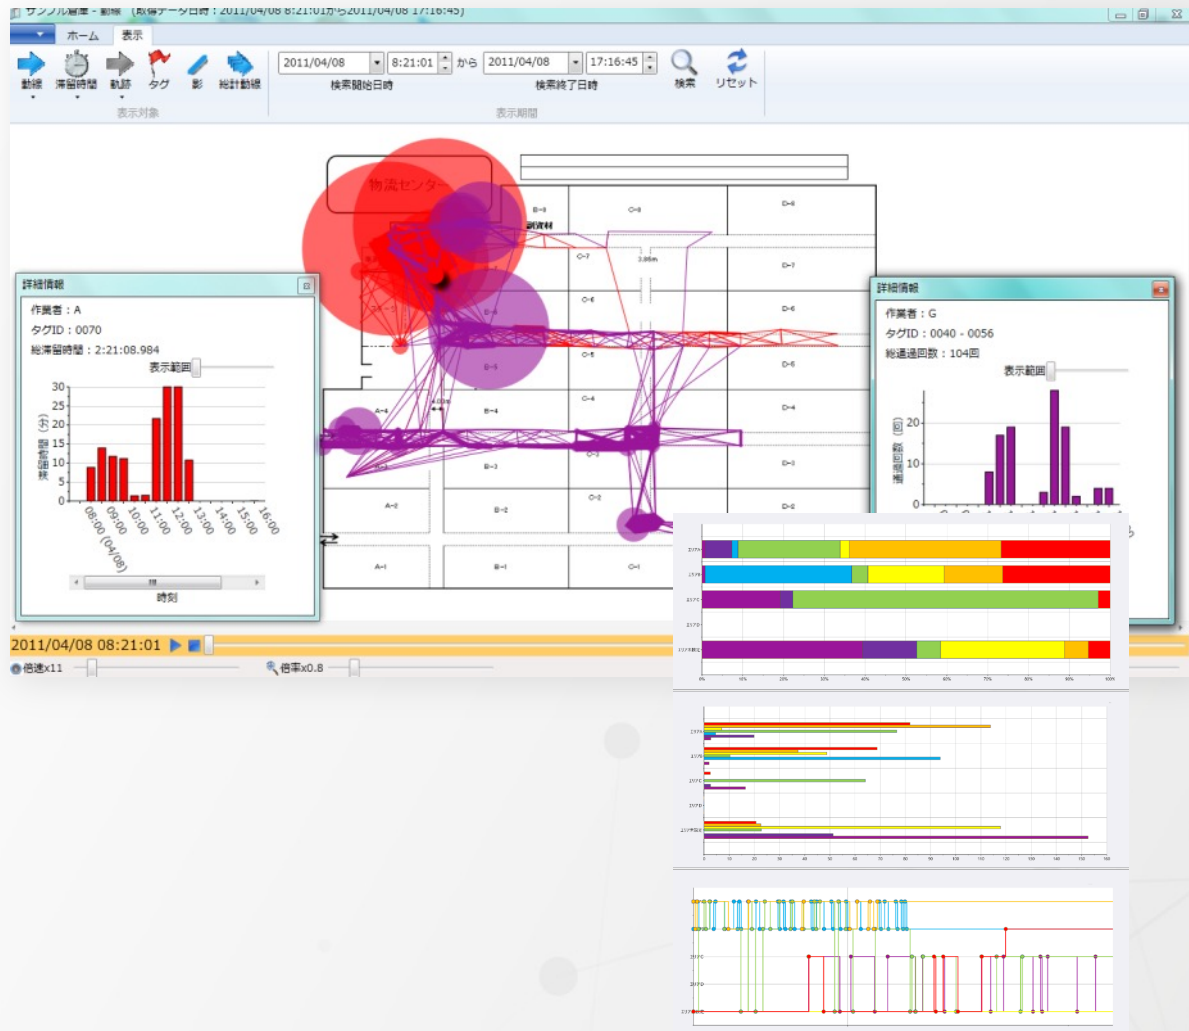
サンプル倉庫 - 動線 (取得データ日時：2011/04/08 8:21:01から2011/04/08 17:16:45)

ホーム 表示

動線 滞留時間 軌跡 タグ 影 統計動線
表示対象

2011/04/08 8:21:01 から 2011/04/08 17:16:45
検索開始日時 検索終了日時
検索 リセット
表示期間

物流センター
副資材
B-9 C-8 D-8 C-7 D-7 C-6 D-6 B-6 C-5 D-5 B-5 A-4 B-4 C-4 D-4 B-3 C-3 D-3 A-2 B-2 C-2 D-2 A-1 B-1 C-1

詳細情報
作業者：A
タグID：0070
総滞留時間：2:21:08.984
表示範囲
30 25 20 15 10 5 0
滞留時間（分）
08:00 (04/08) 09:00 10:00 11:00 12:00 13:00 14:00 15:00 16:00
時刻

詳細情報
作業者：G
タグID：0040 - 0056
総通過回数：104回
表示範囲
20 10 0
通過回数（回）

2011/04/08 08:21:01
倍速x11
倍率x0.8

0% 10% 20% 30% 40% 50% 60% 70% 80% 90% 100%

0 10 20 30 40 50 60 70 80 90 100 110 120 130 140 150 160